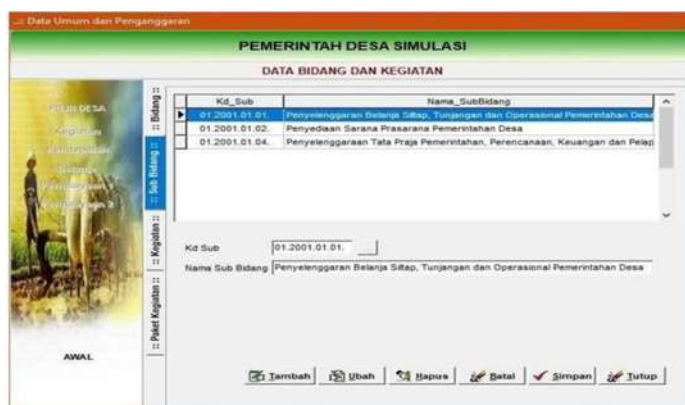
.:: Data Umum dan Penganggaran

PEMERINTAH DESA SIMULASI

DATA BIDANG DAN KEGIATAN

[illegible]

AWAL

:: Bidang

:: Sub Bidang ::

:: Kegiatan ::

:: Paket Kegiatan ::

| Kd_Sub | Nama_SubBidang |
|---|---|
| 01.2001.01.01. | Penyelenggaran Belanja Siltap, Tunjangan dan Operasional Pemerintahan Desa |
| 01.2001.01.02. | Penyediaan Sarana Prasarana Pemerintahan Desa |
| 01.2001.01.04. | Penyelenggaraan Tata Praja Pemerintahan, Perencanaan, Keuangan dan Pelap |

Kd Sub 01.2001.01.01.

Nama Sub Bidang Penyelenggaran Belanja Siltap, Tunjangan dan Operasional Pemerintahan Desa

Tambah Ubah Hapus Batal Simpan Tutup